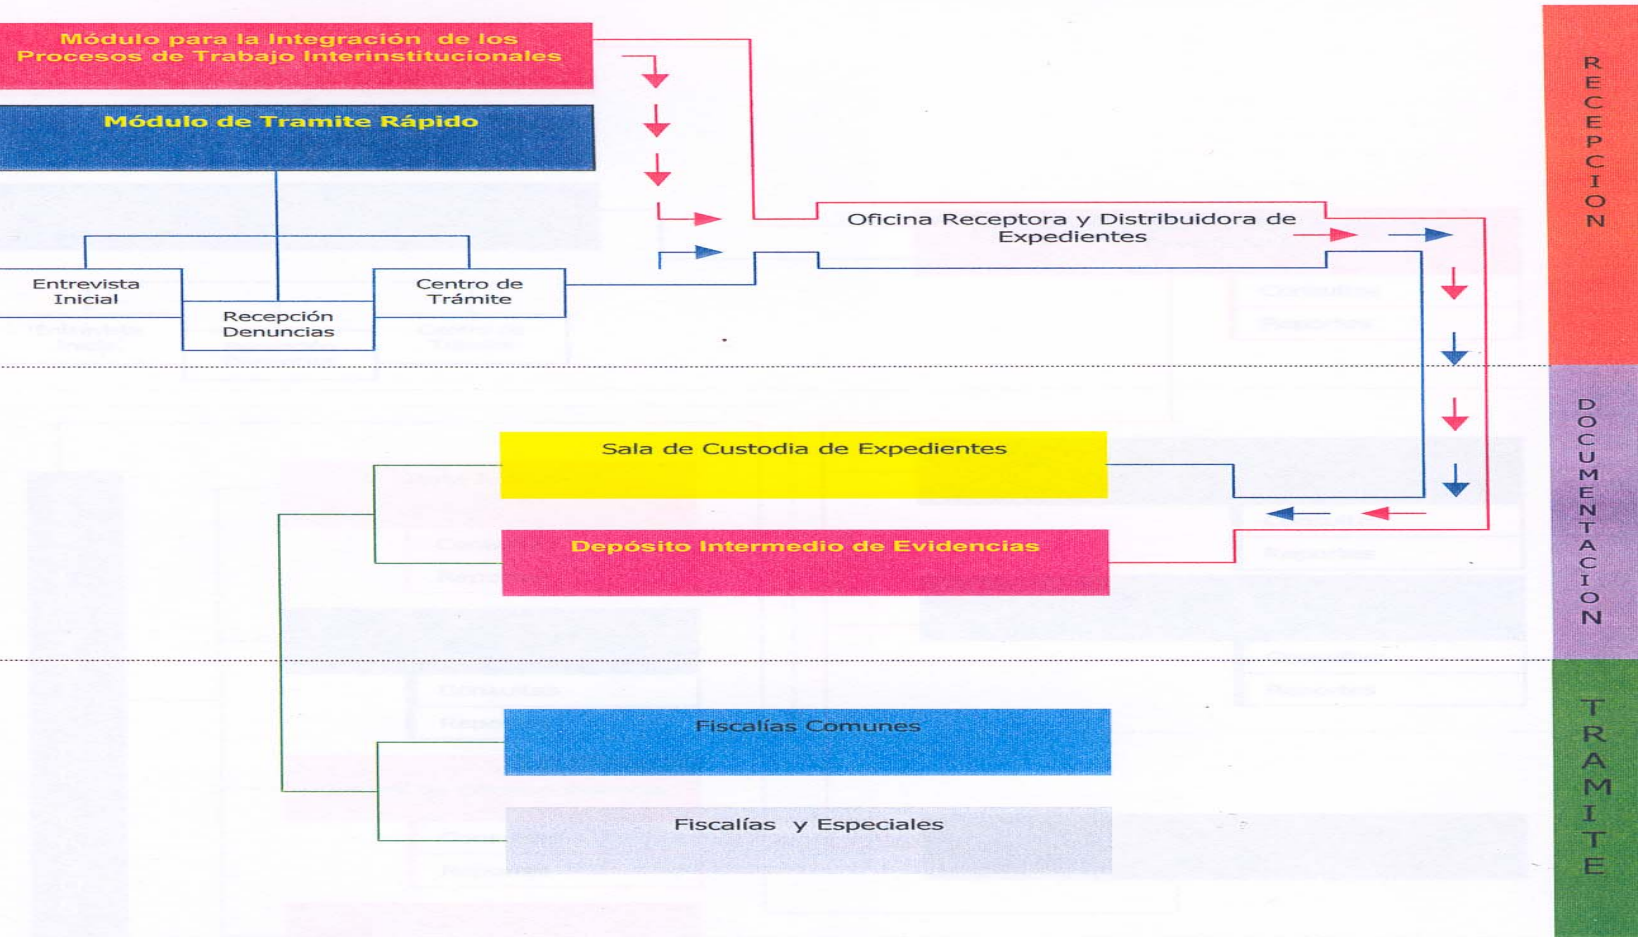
Módulo para la Integración de los Procesos de Trabajo Interinstitucionales

Módulo de Tramite Rápido

Entrevista Inicial

Recepción Denuncias

Centro de Trámite

Oficina Receptora y Distribuidora de Expedientes

RECEPCION

Sala de Custodia de Expedientes

Depósito Intermedio de Evidencias

DOCUMENTACION

Fiscalías Comunes

Fiscalías y Especiales

TRAMITE